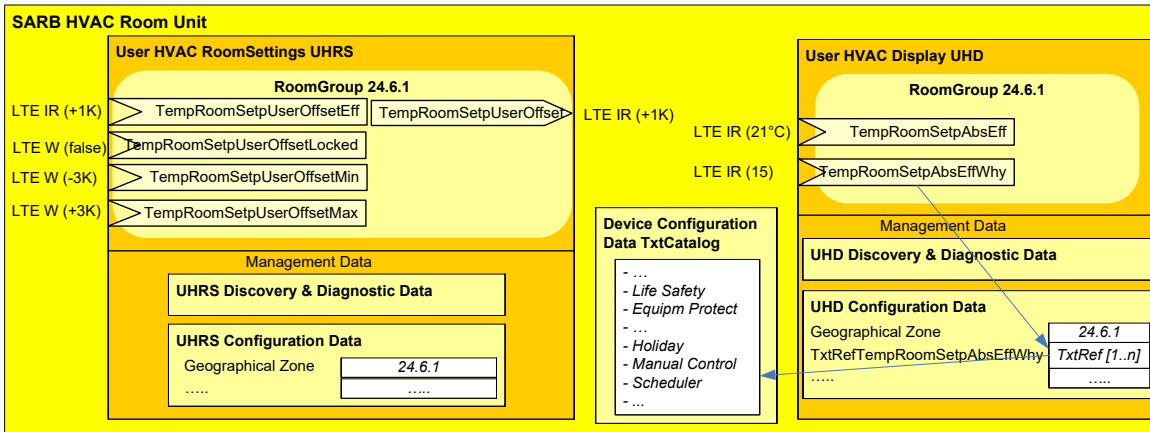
SARB HVAC Room Unit

User HVAC RoomSettings UHRS

RoomGroup 24.6.1

LTE IR (+1K) TempRoomSetpUserOffsetEff

TempRoomSetpUserOffset LTE IR (+1K)

LTE W (false) TempRoomSetpUserOffsetLocked

LTE W (-3K) TempRoomSetpUserOffsetMin

LTE W (+3K) TempRoomSetpUserOffsetMax

Management Data

UHRS Discovery & Diagnostic Data

UHRS Configuration Data

| Geographical Zone | 24.6.1 |
|---|---|
| ….. | ….. |

Device Configuration Data TxtCatalog

- …
- Life Safety
- Equipm Protect
- …
- Holiday
- Manual Control
- Scheduler
- …

User HVAC Display UHD

RoomGroup 24.6.1

LTE IR (21°C) TempRoomSetpAbsEff

LTE IR (15) TempRoomSetpAbsEffWhy

Management Data

UHD Discovery & Diagnostic Data

UHD Configuration Data

| Geographical Zone | 24.6.1 |
|---|---|
| TxtRefTempRoomSetpAbsEffWhy | TxtRef [1..n] |
| ….. | ….. |